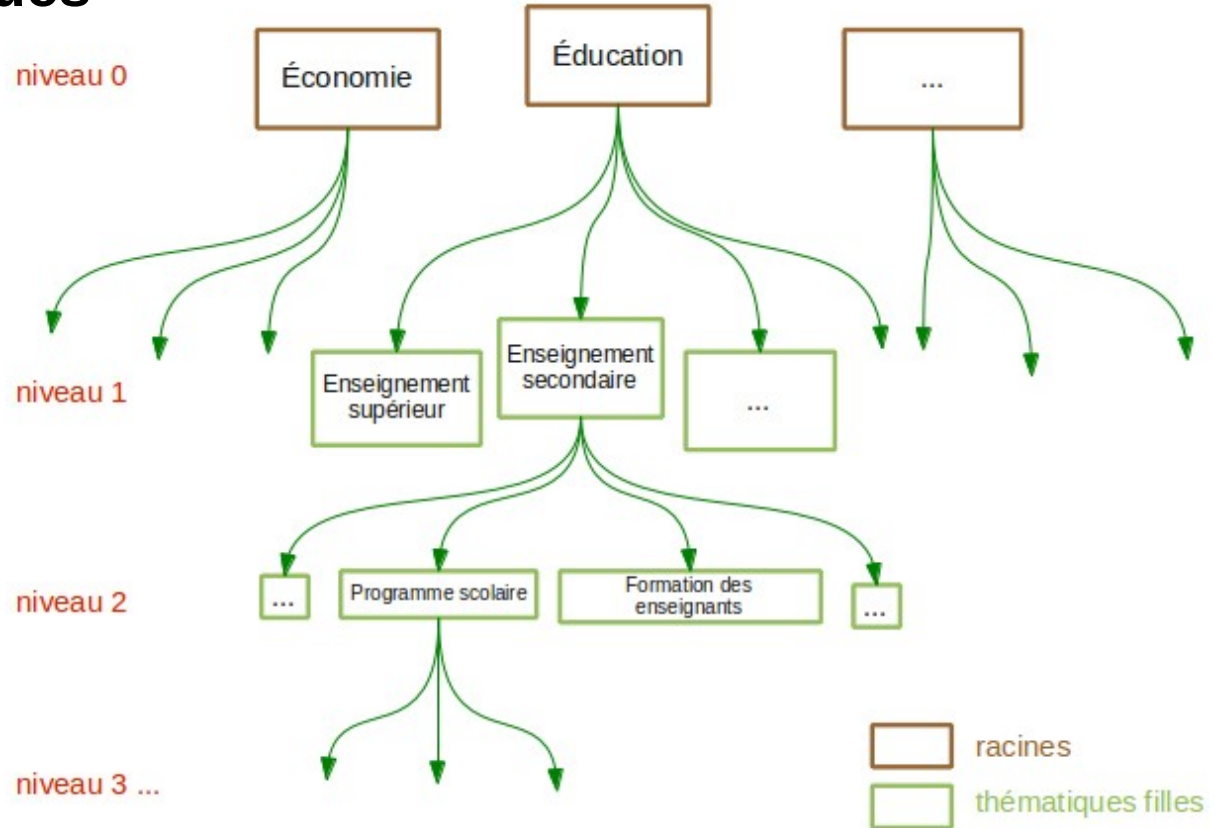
ues

niveau 0

Économie

Éducation

...

niveau 1

Enseignement supérieur

Enseignement secondaire

...

niveau 2

...

Programme scolaire

Formation des enseignants

...

niveau 3 ...

racines

thématiques filles